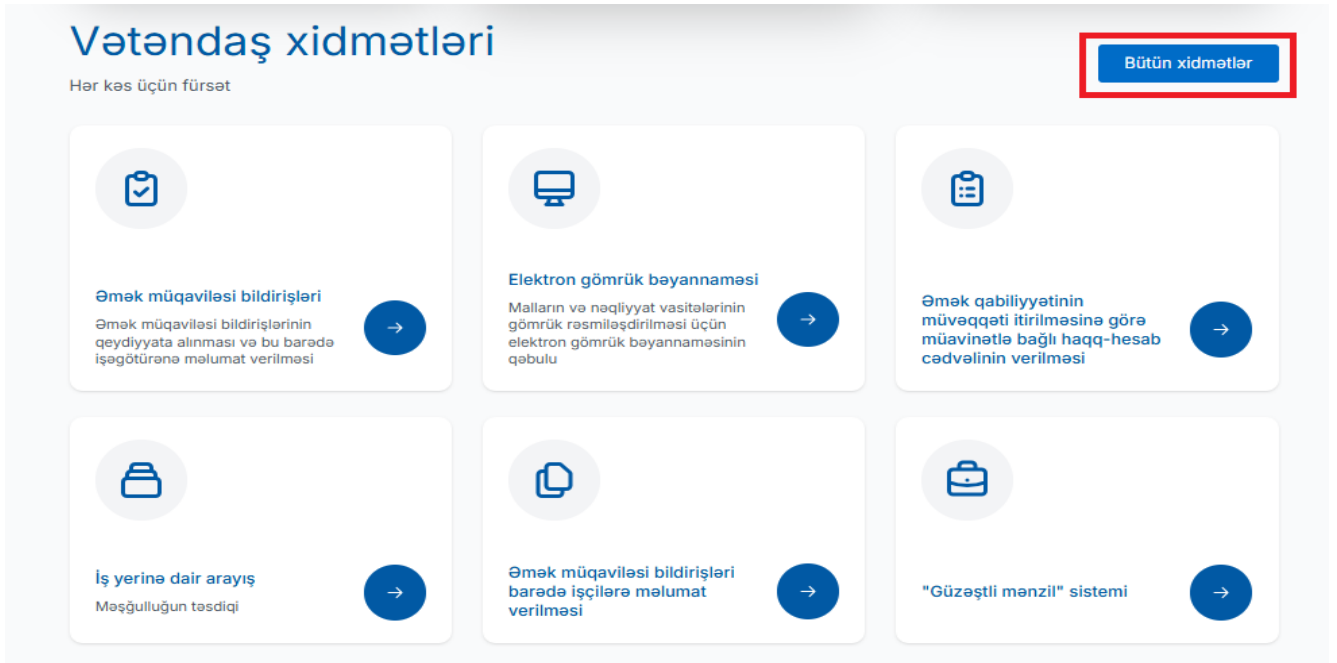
Vətəndaş xidmətləri

Hər kəs üçün fürsət

Bütün xidmətlər

Əmək müqaviləsi bildirişləri

Əmək müqaviləsi bildirişlərinin qeydiyyata alınması və bu barədə işəgötürənə məlumat verilməsi

→

Elektron gömrük bəyannaməsi

Malların və nəqliyyat vasitələrinin gömrük rəsmiləşdirilməsi üçün elektron gömrük bəyannaməsinin qəbulu

→

Əmək qabiliyyətinin müvəqqəti itirilməsinə görə müavinətlə bağlı haqq-hesab cədvəlinin verilməsi

→

İş yerinə dair arayış

Məşğulluğun təsdiqi

→

Əmək müqaviləsi bildirişləri barədə işçilərə məlumat verilməsi

→

"Güzəştli mənzil" sistemi

→